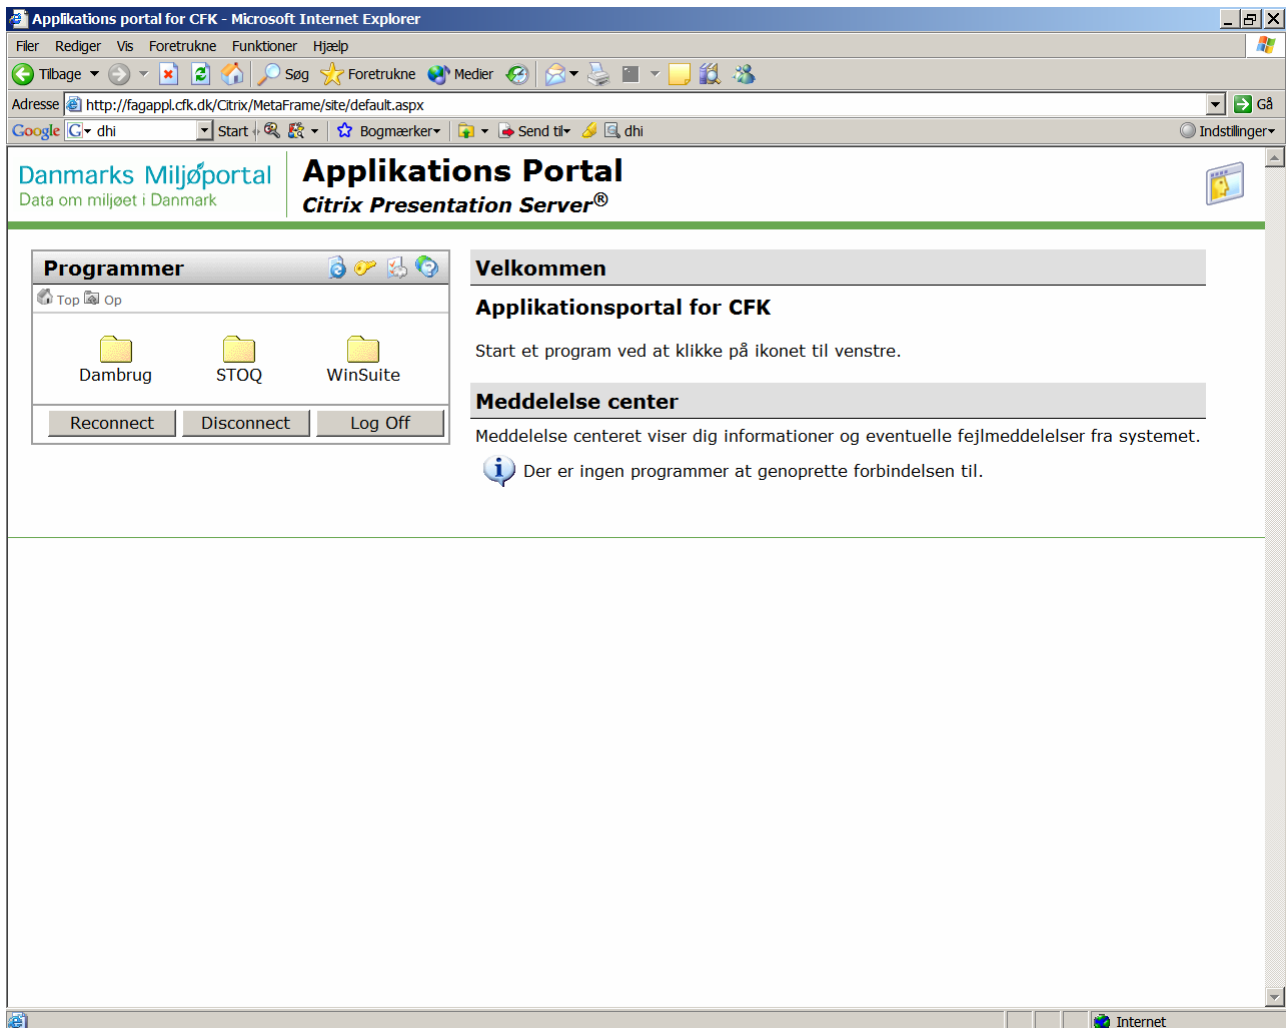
Applikations portal for CFK - Microsoft Internet Explorer

Filer Rediger Vis Foretrukne Funktioner Hjælp

Tilbage Søg Foretrukne Medier

Adresse http://fagappl.cfk.dk/Citrix/MetaFrame/site/default.aspx Gå

Google dhi Start Bogmærker Send til dhi Indstillinger

Danmarks Miljøportal
Data om miljøet i Danmark

Applikations Portal
Citrix Presentation Server®

Programmer

Top Op

Dambrug STOQ WinSuite

Reconnect Disconnect Log Off

Velkommen

Applikationsportal for CFK

Start et program ved at klikke på ikonet til venstre.

Meddelelse center

Meddelelse centeret viser dig informationer og eventuelle fejlmeddelelser fra systemet.

Der er ingen programmer at genoprette forbindelsen til.

Internet